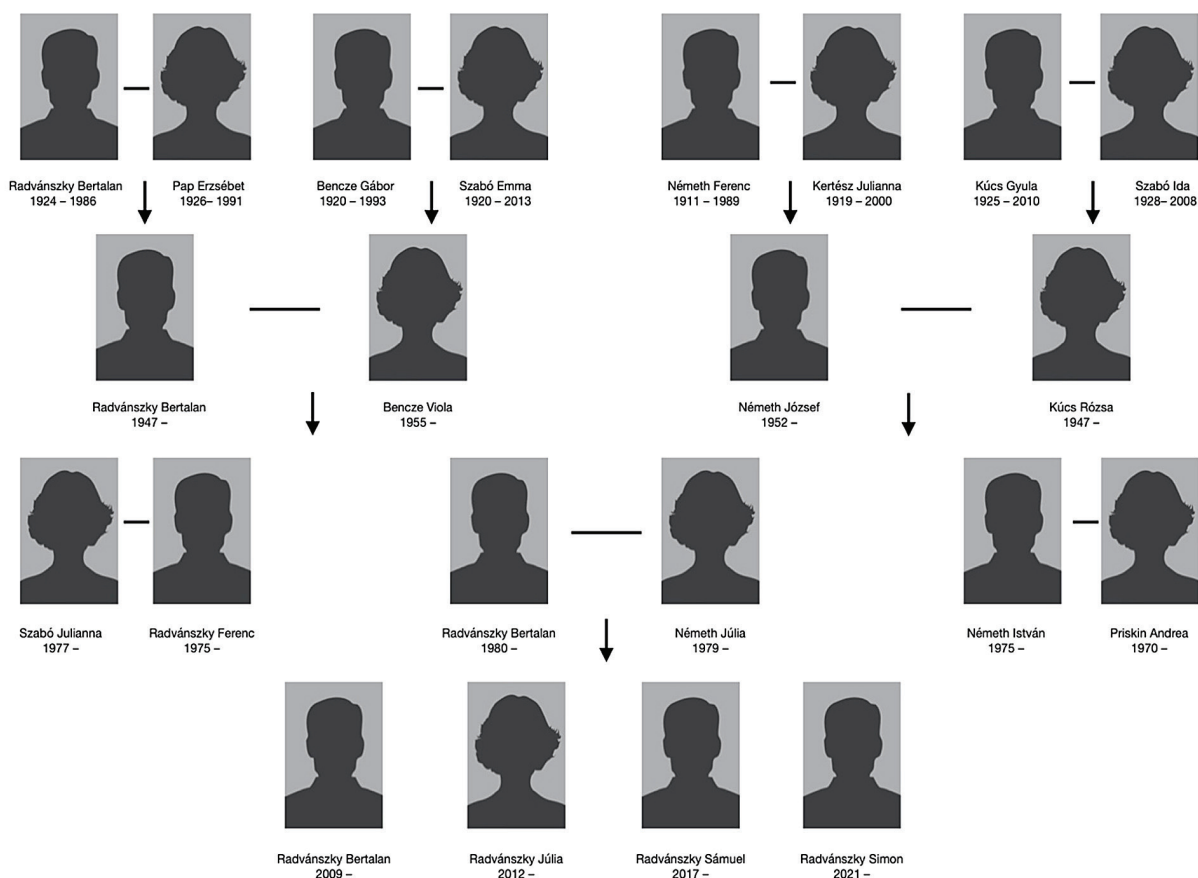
Radvánszky Bertalan
1924 – 1986

Pap Erzsébet
1926– 1991

Bencze Gábor
1920 – 1993

Szabó Emma
1920 – 2013

Németh Ferenc
1911 – 1989

Kertész Julianna
1919 – 2000

Kúcs Gyula
1925 – 2010

Szabó Ida
1928– 2008

Radvánszky Bertalan
1947 –

Bencze Viola
1955 –

Németh József
1952 –

Kúcs Rózsa
1947 –

Szabó Julianna
1977 –

Radvánszky Ferenc
1975 –

Radvánszky Bertalan
1980 –

Németh Júlia
1979 –

Németh István
1975 –

Priskin Andrea
1970 –

Radvánszky Bertalan
2009 –

Radvánszky Júlia
2012 –

Radvánszky Sámuel
2017 –

Radvánszky Simon
2021 –